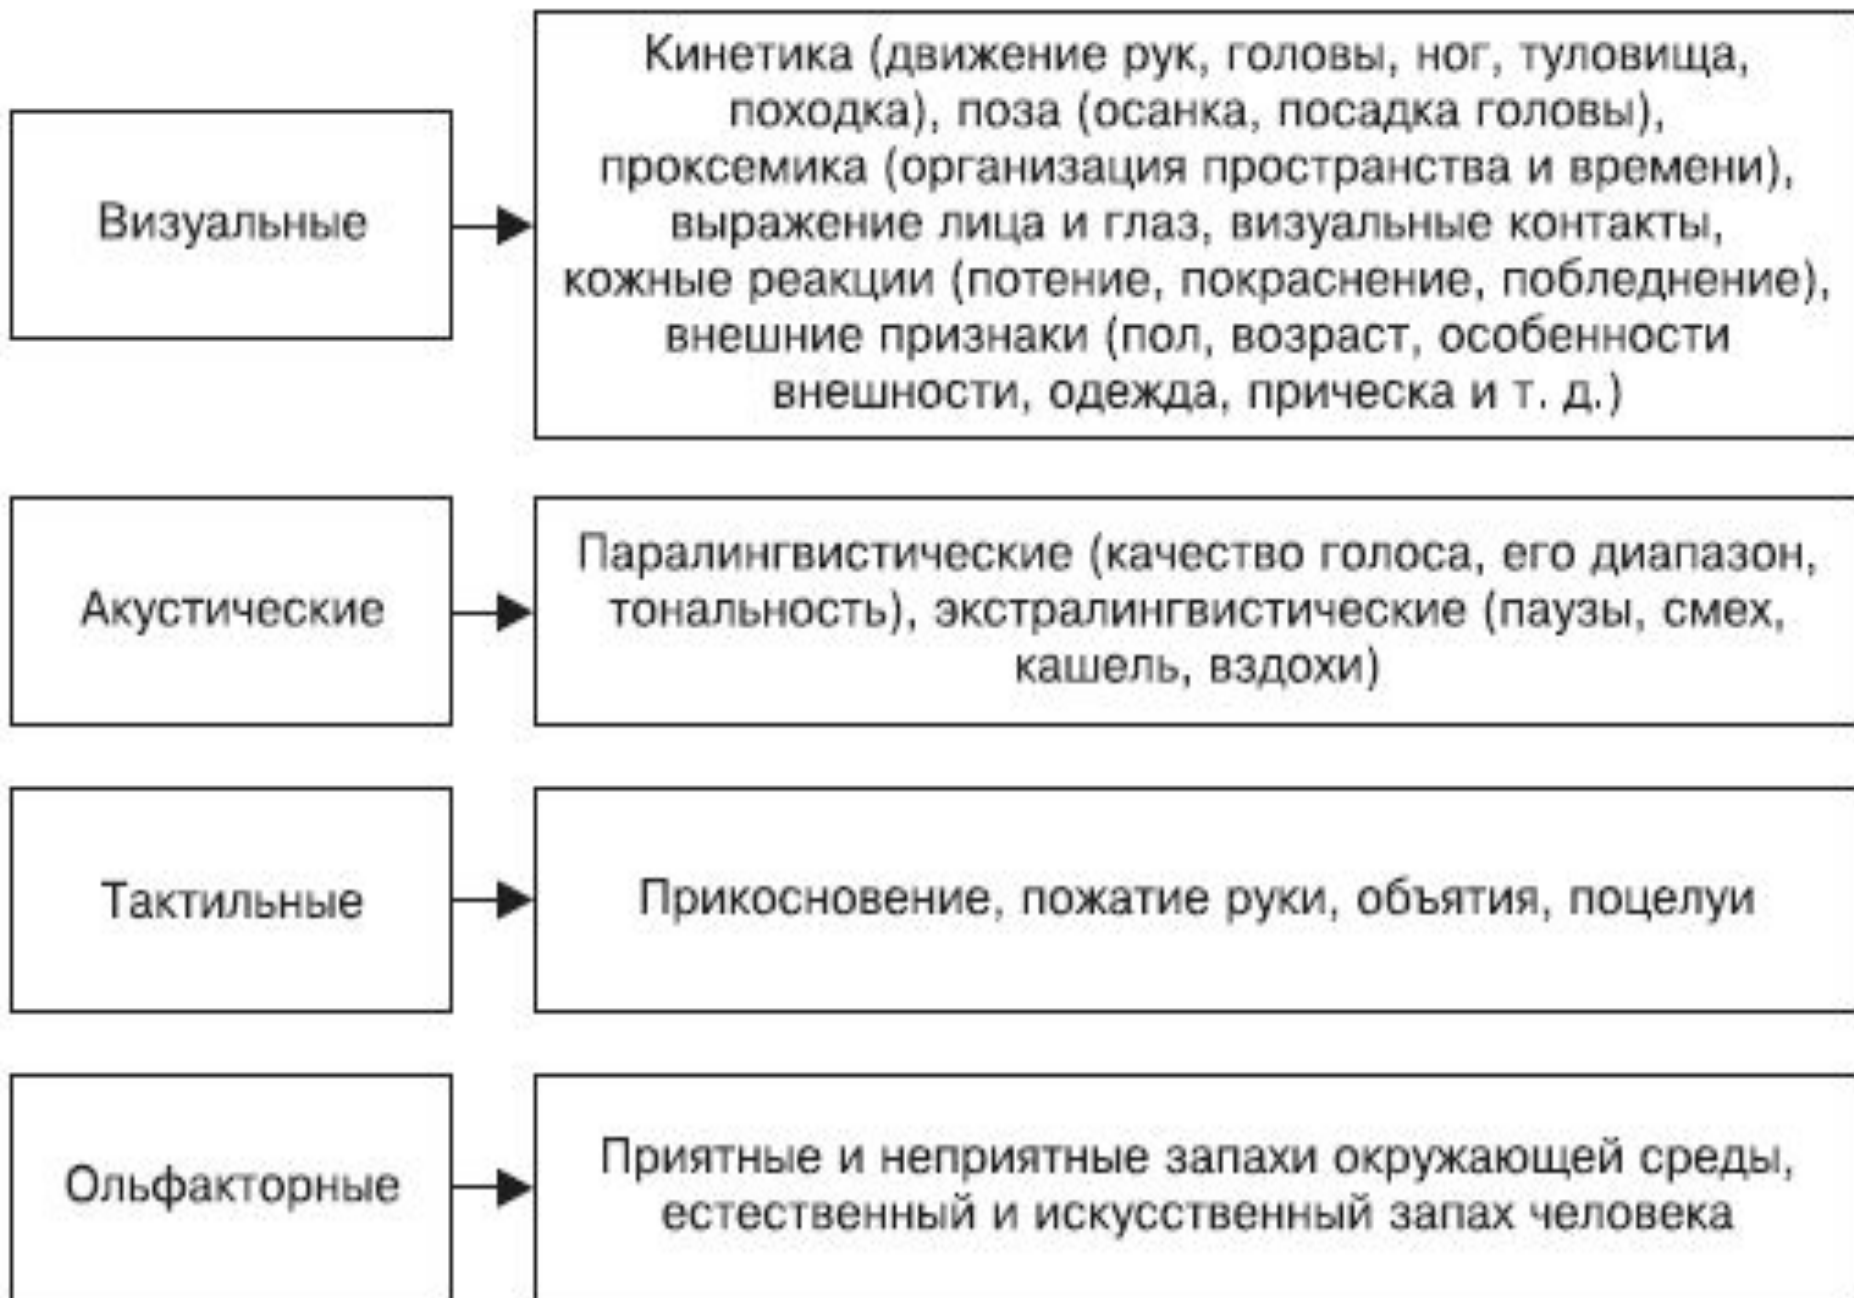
Визуальные

Кинетика (движение рук, головы, ног, туловища, походка), поза (осанка, посадка головы), проксемика (организация пространства и времени), выражение лица и глаз, визуальные контакты, кожные реакции (потение, покраснение, побледнение), внешние признаки (пол, возраст, особенности внешности, одежда, прическа и т. д.)

Акустические

Паралингвистические (качество голоса, его диапазон, тональность), экстралингвистические (паузы, смех, кашель, вздохи)

Тактильные

Прикосновение, пожатие руки, объятия, поцелуи

Ольфакторные

Приятные и неприятные запахи окружающей среды, естественный и искусственный запах человека